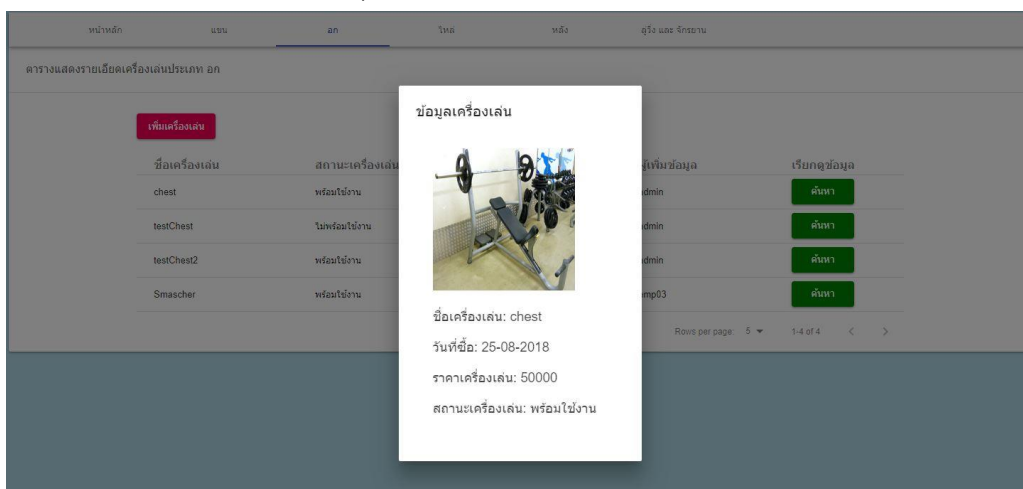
หน้าหลัก แขน อก ไหล่ หลัง ลู่วิ่ง และ จักรยาน

ตารางแสดงรายเอียดเครื่องเล่นประเภท อก

เพิ่มเครื่องเล่น

| ชื่อเครื่องเล่น | สถานะเครื่องเล่น | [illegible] | ผู้เพิ่มข้อมูล | เรียกดูข้อมูล |
|---|---|---|---|---|
| chest | พร้อมใช้งาน | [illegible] | dmin | ค้นหา |
| testChest | ไม่พร้อมใช้งาน | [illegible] | dmin | ค้นหา |
| testChest2 | พร้อมใช้งาน | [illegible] | dmin | ค้นหา |
| Smascher | พร้อมใช้งาน | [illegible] | mp03 | ค้นหา |

Rows per page: 5 ▾ 1-4 of 4 < >

ข้อมูลเครื่องเล่น

ชื่อเครื่องเล่น: chest

วันที่ซื้อ: 25-08-2018

ราคาเครื่องเล่น: 50000

สถานะเครื่องเล่น: พร้อมใช้งาน